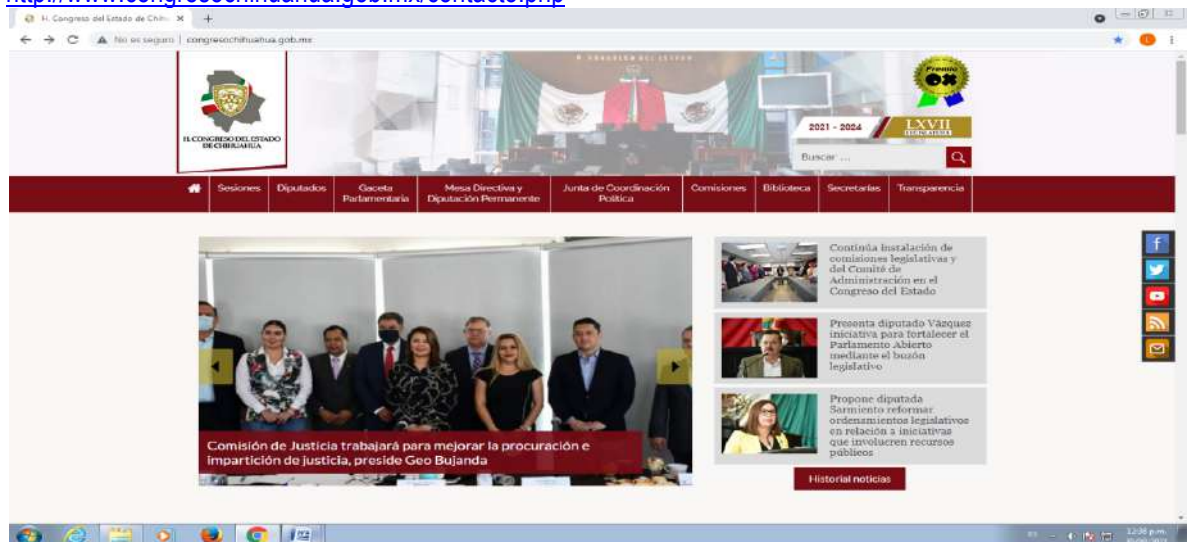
http://www.congresochihuahua.gob.mx/contacto.php

H. Congreso del Estado de Chih

No es seguro | congresochihuahua.gob.mx

H. CONGRESO DEL ESTADO DE CHIHUAHUA

Premio OX

2021 - 2024 LXVII

Buscar ...

Sesiones | Diputados | Gaceta Parlamentaria | Mesa Directiva y Diputación Permanente | Junta de Coordinación Política | Comisiones | Biblioteca | Secretarías | Transparencia

Comisión de Justicia trabajará para mejorar la procuración e impartición de justicia, preside Geo Bujanda

Continúa instalación de comisiones legislativas y del Comité de Administración en el Congreso del Estado

Presenta diputado Vázquez iniciativa para fortalecer el Parlamento Abierto mediante el buzón legislativo

Propone diputada Sarmiento reformar ordenamientos legislativos en relación a iniciativas que involucren recursos públicos

Historial noticias

12:38 p.m.